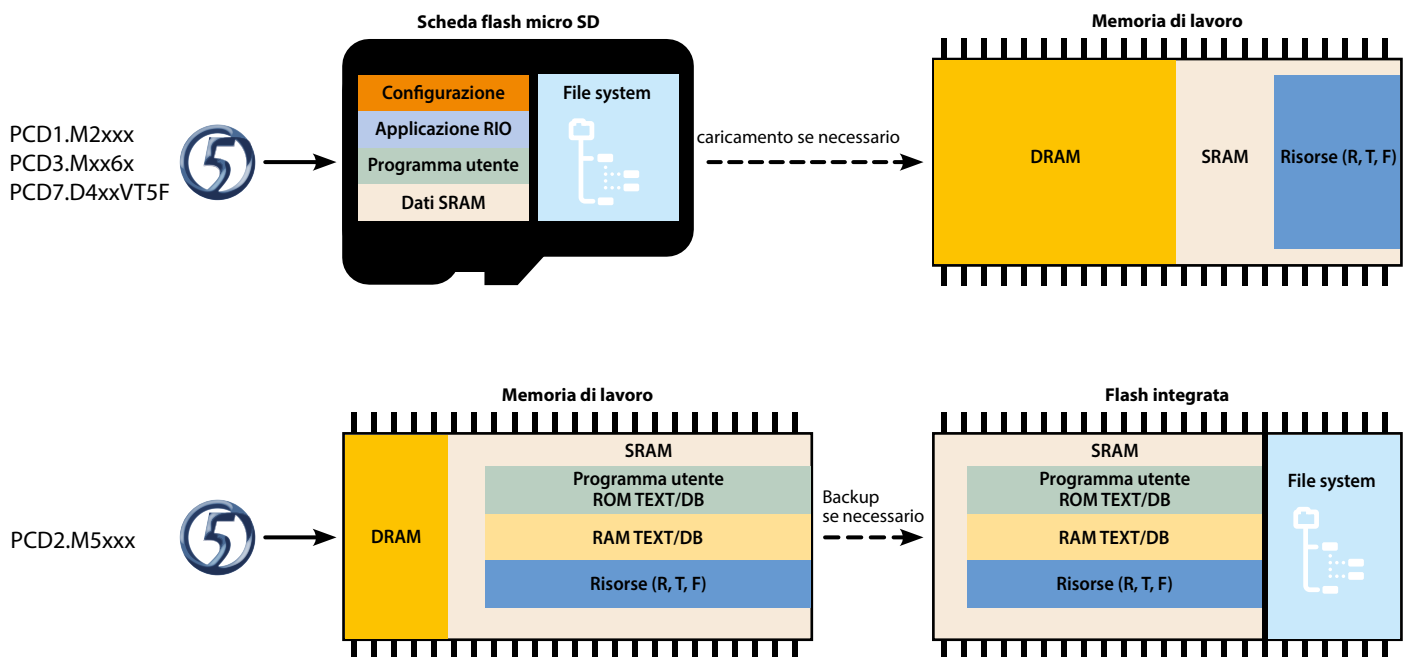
PCD1.M2xxx
PCD3.Mxx6x
PCD7.D4xxVT5F

Scheda flash micro SD

Configurazione
Applicazione RIO
Programma utente
Dati SRAM

File system

caricamento se necessario

Memoria di lavoro

DRAM

SRAM

Risorse (R, T, F)

PCD2.M5xxx

Memoria di lavoro

DRAM

SRAM

Programma utente
ROM TEXT/DB

RAM TEXT/DB

Risorse (R, T, F)

Backup
se necessario

Flash integrata

SRAM

Programma utente
ROM TEXT/DB

RAM TEXT/DB

Risorse (R, T, F)

File system